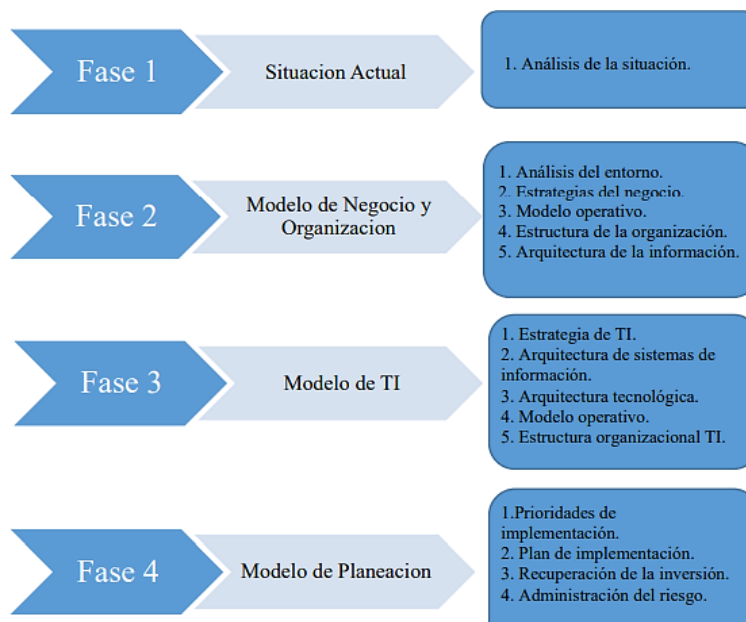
Fase 1

Situacion Actual

1. Análisis de la situación.

Fase 2

Modelo de Negocio y Organizacion

1. Análisis del entorno.
2. Estrategias del negocio.
3. Modelo operativo.
4. Estructura de la organización.
5. Arquitectura de la información.

Fase 3

Modelo de TI

1. Estrategia de TI.
2. Arquitectura de sistemas de información.
3. Arquitectura tecnológica.
4. Modelo operativo.
5. Estructura organizacional TI.

Fase 4

Modelo de Planeacion

1.Prioridades de implementación.
2. Plan de implementación.
3. Recuperación de la inversión.
4. Administración del riesgo.